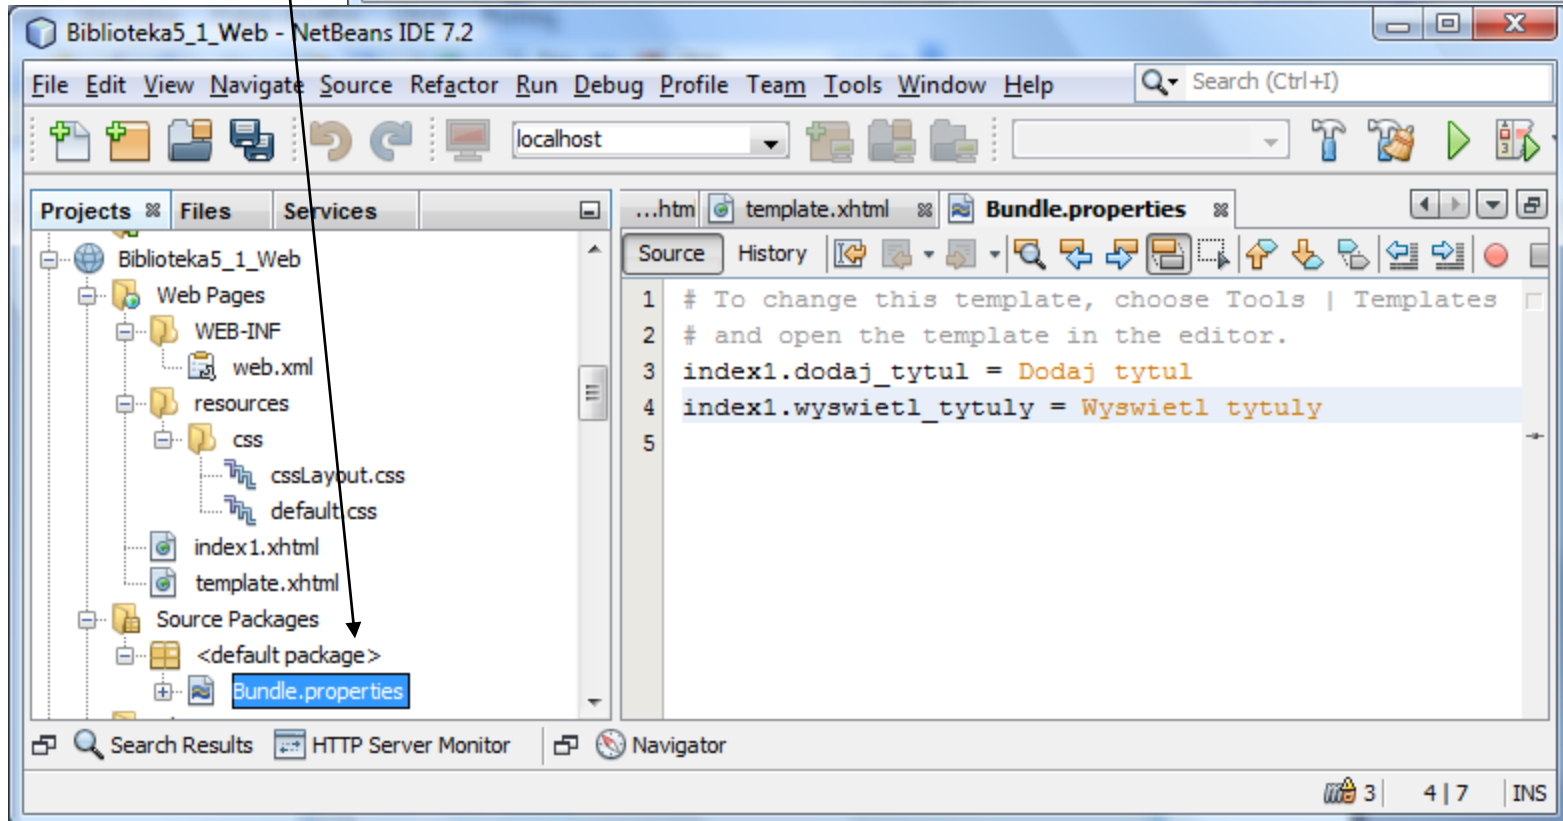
Biblioteka5_1_Web - NetBeans IDE 7.2

File Edit View Navigate Source Refactor Run Debug Profile Team Tools Window Help

Search (Ctrl+I)

localhost

Projects Files Services

Biblioteka5_1_Web
Web Pages
WEB-INF
web.xml
resources
css
cssLayout.css
default.css
index1.xhtml
template.xhtml
Source Packages
<default package>
Bundle.properties

...htm template.xhtml Bundle.properties

Source History

1 # To change this template, choose Tools | Templates
2 # and open the template in the editor.
3 index1.dodaj_tytul = Dodaj tytul
4 index1.wyswietl_tytuly = Wyswietl tytuly
5

Search Results HTTP Server Monitor Navigator

3 4 | 7 INS